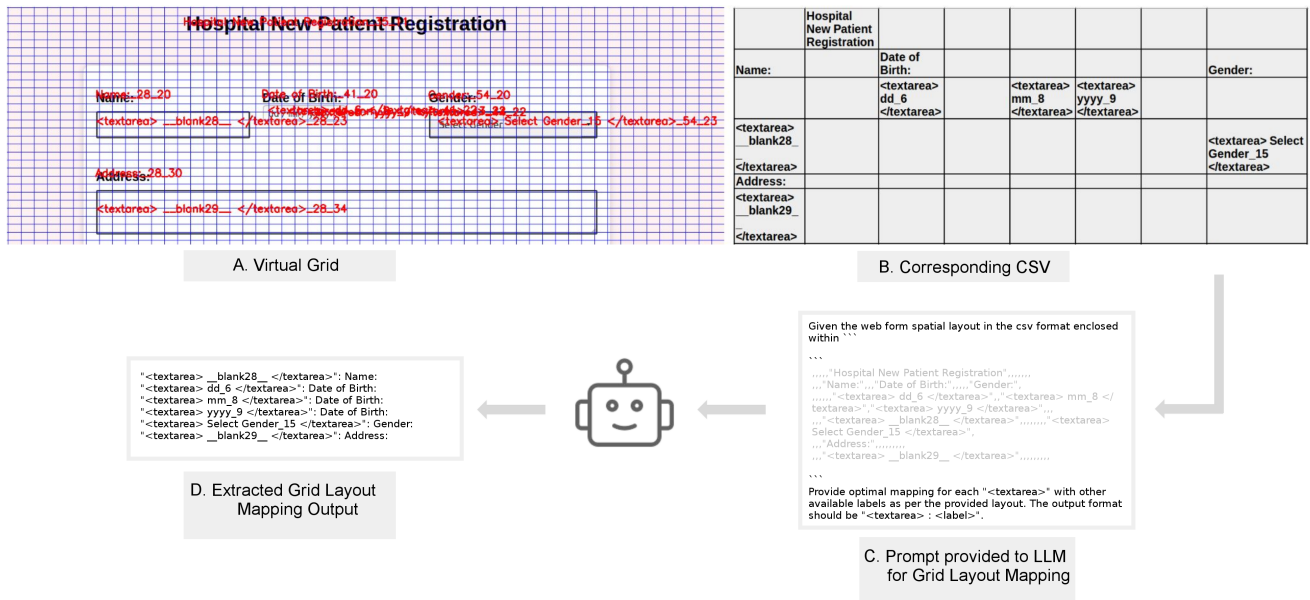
Hospital New Patient Registration

Name:_28_20
Name:
Date of Birth:_41_20
Date of Birth:
Gender:_54_20
Gender:
<textarea> __blank28__ </textarea>_28_23
<textarea> Select Gender_15 </textarea>_54_23
Select Gender
Address:_28_30
Address:
<textarea> __blank29__ </textarea>_28_34

A. Virtual Grid

| | Hospital New Patient Registration | | | | | | |
|---|---|---|---|---|---|---|---|
| Name: | | Date of Birth: | | | | | Gender: |
| | | <textarea> dd_6 </textarea> | | <textarea> mm_8 </textarea> | <textarea> yyyy_9 </textarea> | | |
| <textarea> __blank28__ </textarea> | | | | | | | <textarea> Select Gender_15 </textarea> |
| Address: | | | | | | | |
| <textarea> __blank29__ </textarea> | | | | | | | |

B. Corresponding CSV

Given the web form spatial layout in the csv format enclosed within ```

```
,,,,,,"Hospital New Patient Registration",,,,,,,
,,,"Name:",,,"Date of Birth:",,,,,,"Gender:",
,,,,,,,"<textarea> dd_6 </textarea>",,,"<textarea> mm_8 </textarea>","<textarea> yyyy_9 </textarea>",,,
,,,"<textarea> __blank28__ </textarea>",,,,,,,,,"<textarea> Select Gender_15 </textarea>",
,,,"Address:",,,,,,,,,
,,,"<textarea> __blank29__ </textarea>",,,,,,,,,
```

Provide optimal mapping for each "<textarea>" with other available labels as per the provided layout. The output format should be "<textarea> : <label>".

C. Prompt provided to LLM for Grid Layout Mapping

"<textarea> __blank28__ </textarea>": Name:
"<textarea> dd_6 </textarea>": Date of Birth:
"<textarea> mm_8 </textarea>": Date of Birth:
"<textarea> yyyy_9 </textarea>": Date of Birth:
"<textarea> Select Gender_15 </textarea>": Gender:
"<textarea> __blank29__ </textarea>": Address:

D. Extracted Grid Layout Mapping Output